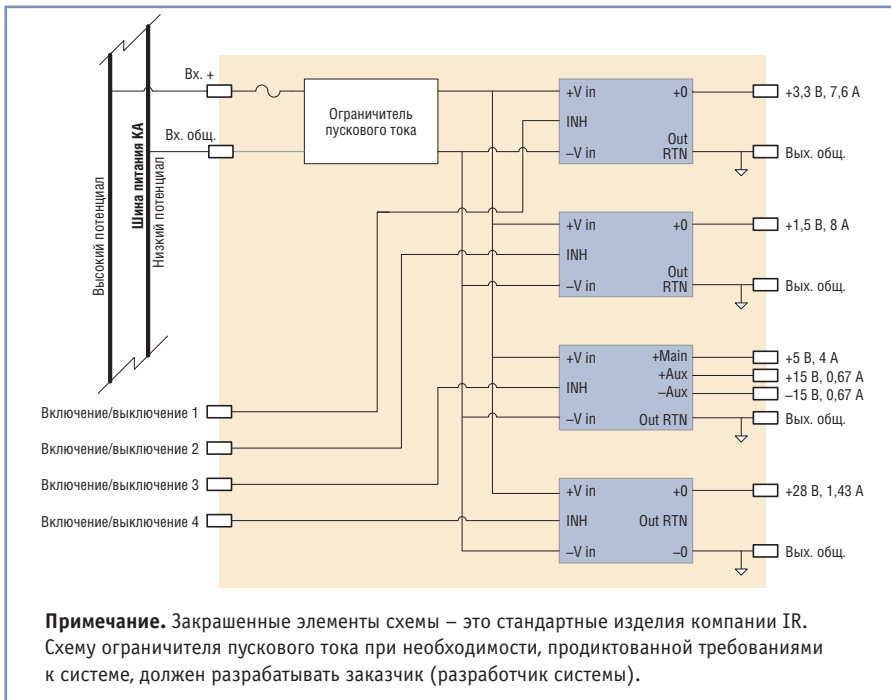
Высокий потенциал
Шина питания КА
Низкий потенциал

Вх. +
Вх. общ.

Ограничитель пускового тока

+V in
INH
–V in
+0
Out RTN
+3,3 В, 7,6 А
Вых. общ.

+V in
INH
–V in
+0
Out RTN
+1,5 В, 8 А
Вых. общ.

+V in
INH
–V in
+Main
+Aux
–Aux
Out RTN
+5 В, 4 А
+15 В, 0,67 А
–15 В, 0,67 А
Вых. общ.

+V in
INH
–V in
+0
Out RTN
–0
+28 В, 1,43 А
Вых. общ.

Включение/выключение 1
Включение/выключение 2
Включение/выключение 3
Включение/выключение 4

**Примечание.** Закрашенные элементы схемы – это стандартные изделия компании IR. Схему ограничителя пускового тока при необходимости, продиктованной требованиями к системе, должен разрабатывать заказчик (разработчик системы).